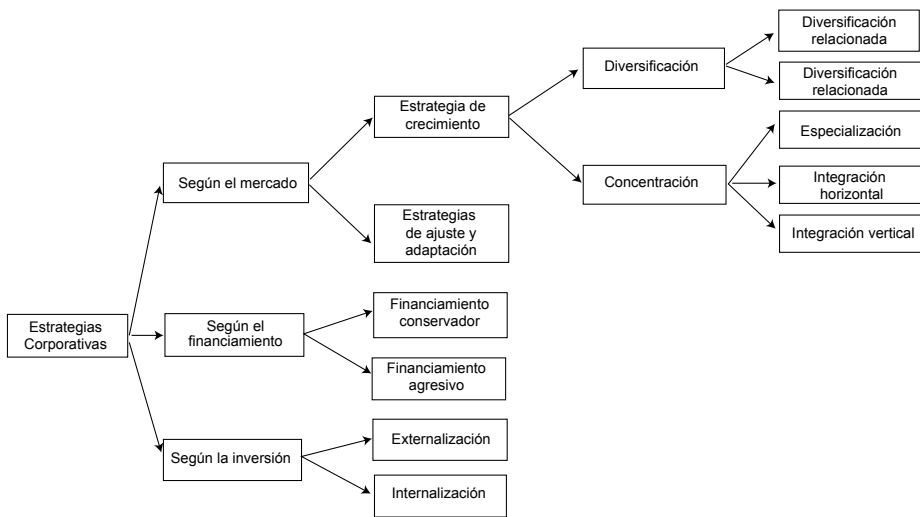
Estrategias Corporativas

Según el mercado

Estrategia de crecimiento

Diversificación

Diversificación relacionada

Diversificación relacionada

Concentración

Especialización

Integración horizontal

Integración vertical

Estrategias de ajuste y adaptación

Según el financiamiento

Financiamiento conservador

Financiamiento agresivo

Según la inversión

Externalización

Internalización